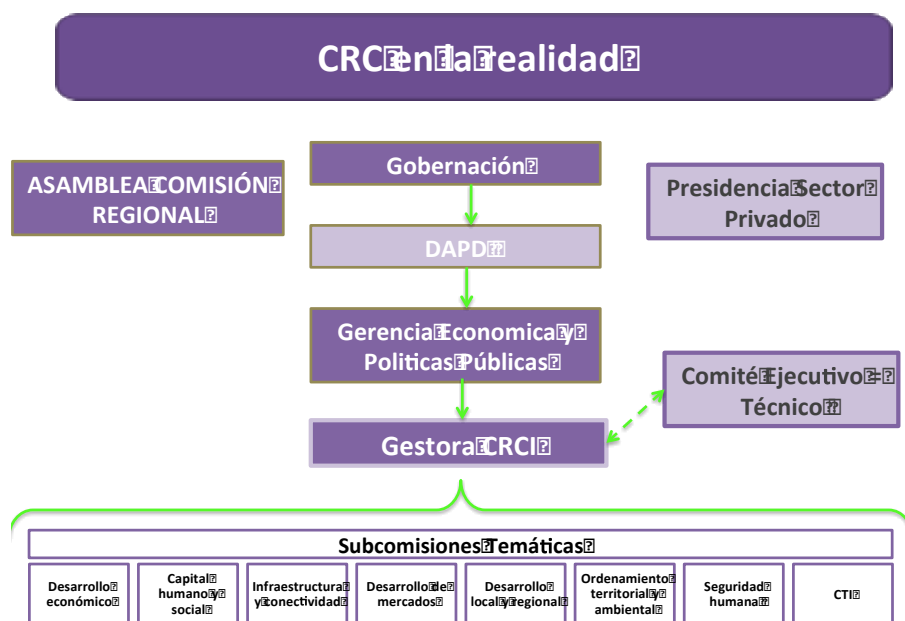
CRC en la realidad

ASAMBLEA COMISIÓN REGIONAL

Gobernación

Presidencia Sector Privado

DAPD

Gerencia Economica y Politicas Públicas

Comité Ejecutivo - Técnico

Gestora CRCI

Subcomisiones Temáticas

| Desarrollo económico | Capital humano y social | Infraestructura y conectividad | Desarrollo de mercados | Desarrollo local y regional | Ordenamiento territorial y ambiental | Seguridad humana | CTI |
|---|---|---|---|---|---|---|---|